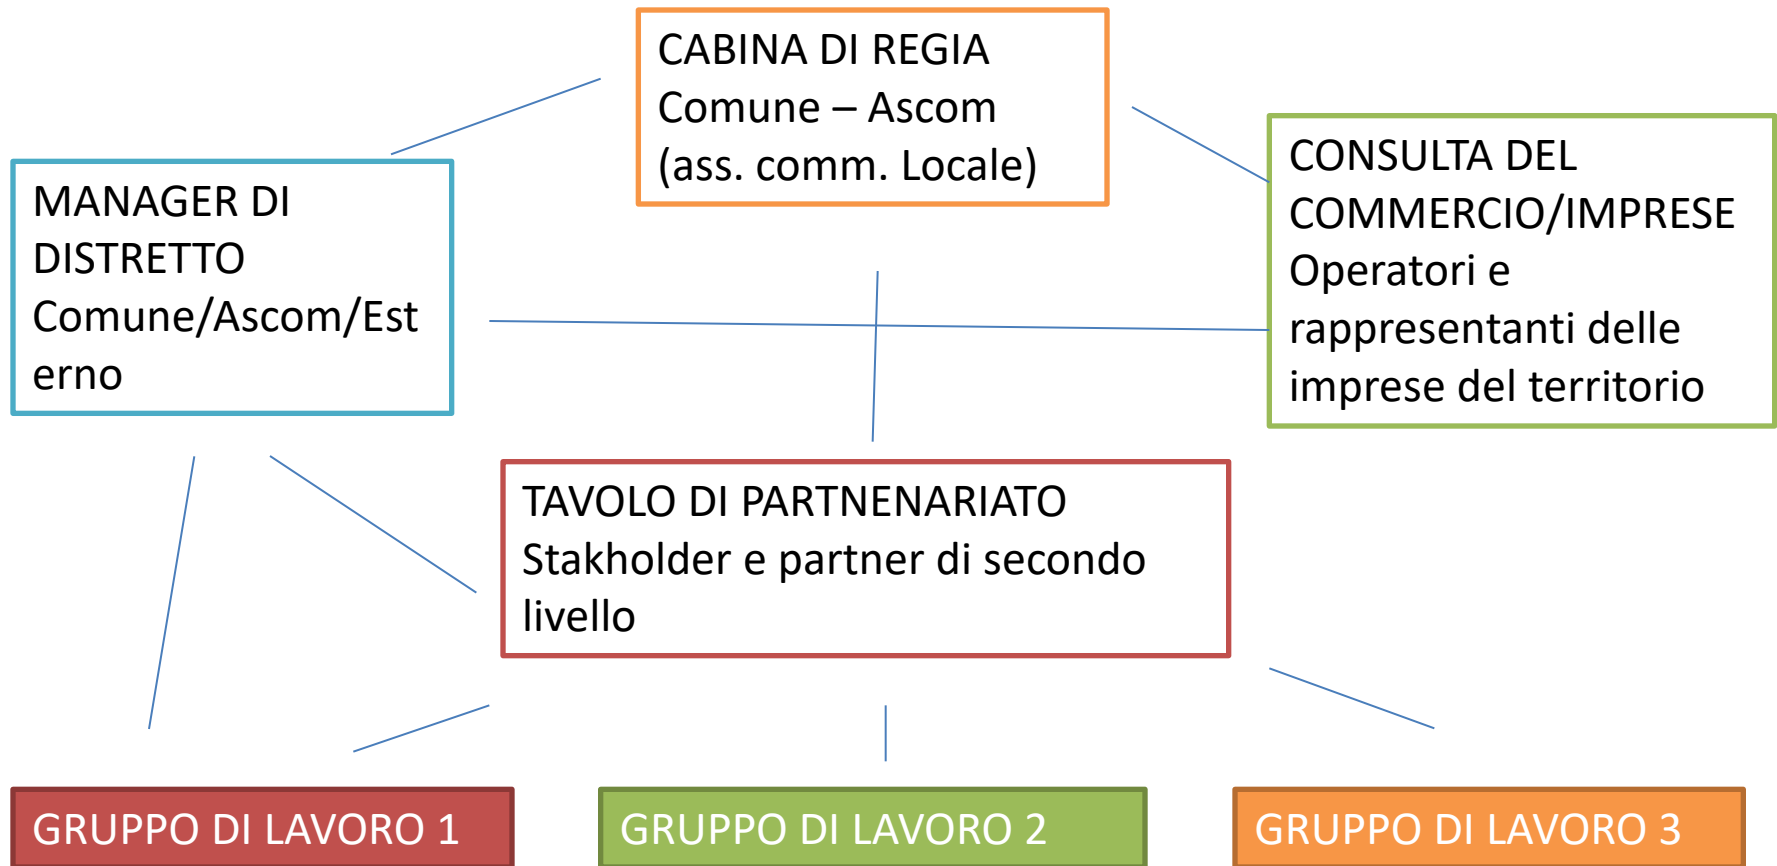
CABINA DI REGIA
Comune – Ascom
(ass. comm. Locale)

MANAGER DI DISTRETTO
Comune/Ascom/Esterno

CONSULTA DEL COMMERCIO/IMPRESE
Operatori e rappresentanti delle imprese del territorio

TAVOLO DI PARTNENARIATO
Stakholder e partner di secondo livello

GRUPPO DI LAVORO 1

GRUPPO DI LAVORO 2

GRUPPO DI LAVORO 3